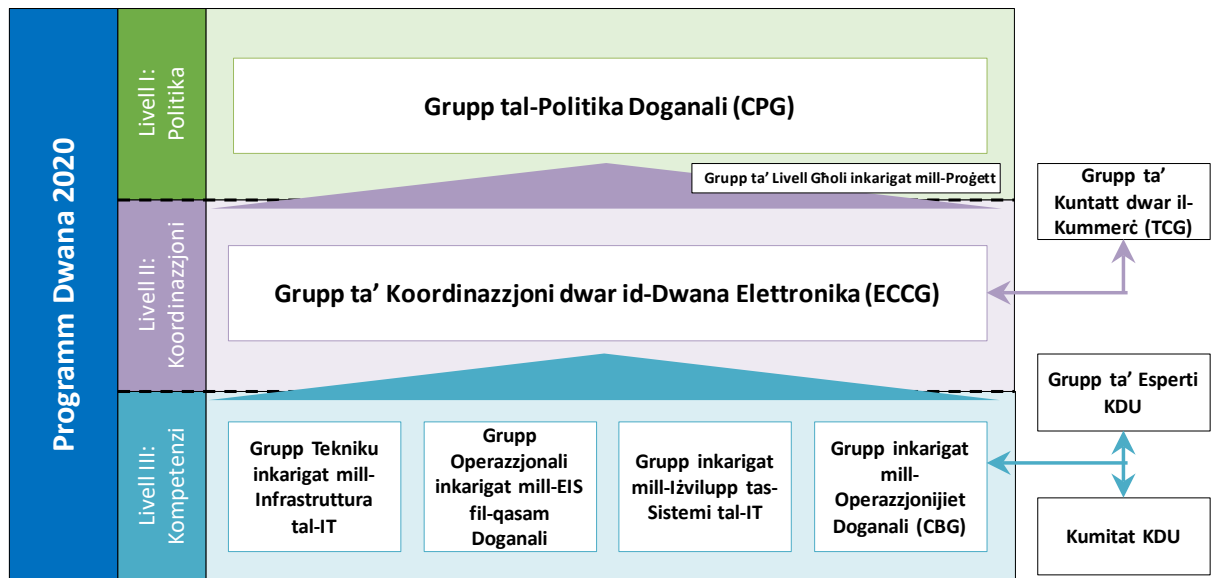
Programm Dwana 2020

Livell I: Politika

Grupp tal-Politika Doganali (CPG)

Grupp ta' Livell Għoli inkarigat mill-Proġett

Livell II: Koordinazzjoni

Grupp ta' Koordinazzjoni dwar id-Dwana Elettronika (ECCG)

Livell III: Kompetenzi

Grupp Tekniku inkarigat mill-Infrastruttura tal-IT

Grupp Operazzjonali inkarigat mill-EIS fil-qasam Doganali

Grupp inkarigat mill-Iżvilupp tas-Sistemi tal-IT

Grupp inkarigat mill-Operazzjonijiet Doganali (CBG)

Grupp ta' Kuntatt dwar il-Kummerċ (TCG)

Grupp ta' Esperti KDU

Kumitat KDU